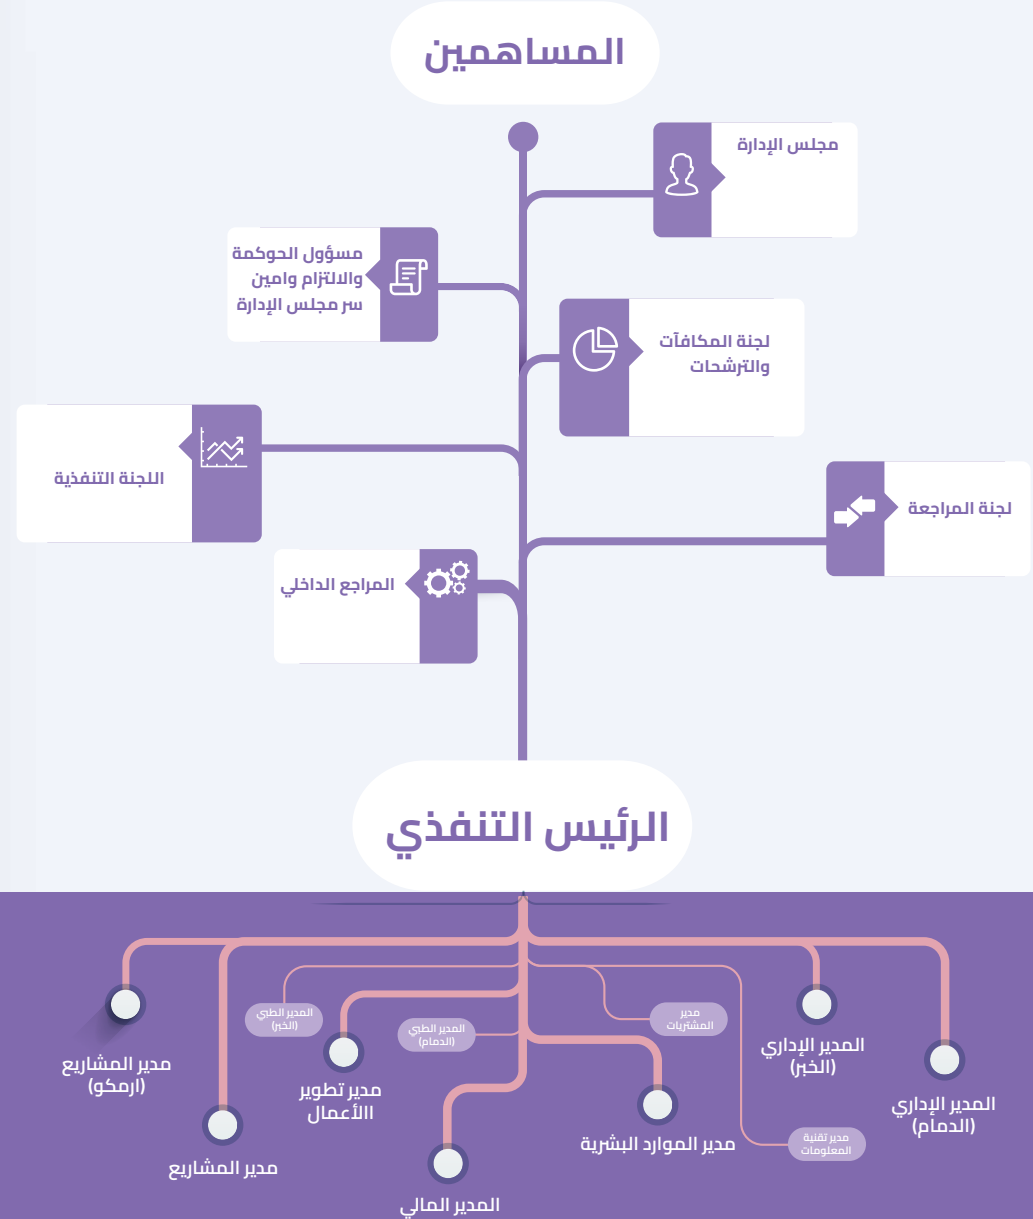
المساهمين

مجلس الإدارة

مسؤول الحوكمة والالتزام وامين سر مجلس الإدارة

لجنة المكافآت والترشحات

اللجنة التنفذية

لجنة المراجعة

المراجع الداخلي

الرئيس التنفذي

مدير المشاريع (ارمكو)

المدير الطبي (الخبر)

المدير الطبي (الدمام)

مدير المشتريات

المدير الإداري (الخبر)

المدير الإداري (الدمام)

مدير تطوير االأعمال

مدير المشاريع

مدير الموارد البشرية

مدير تقنية المعلومات

المدير المالي